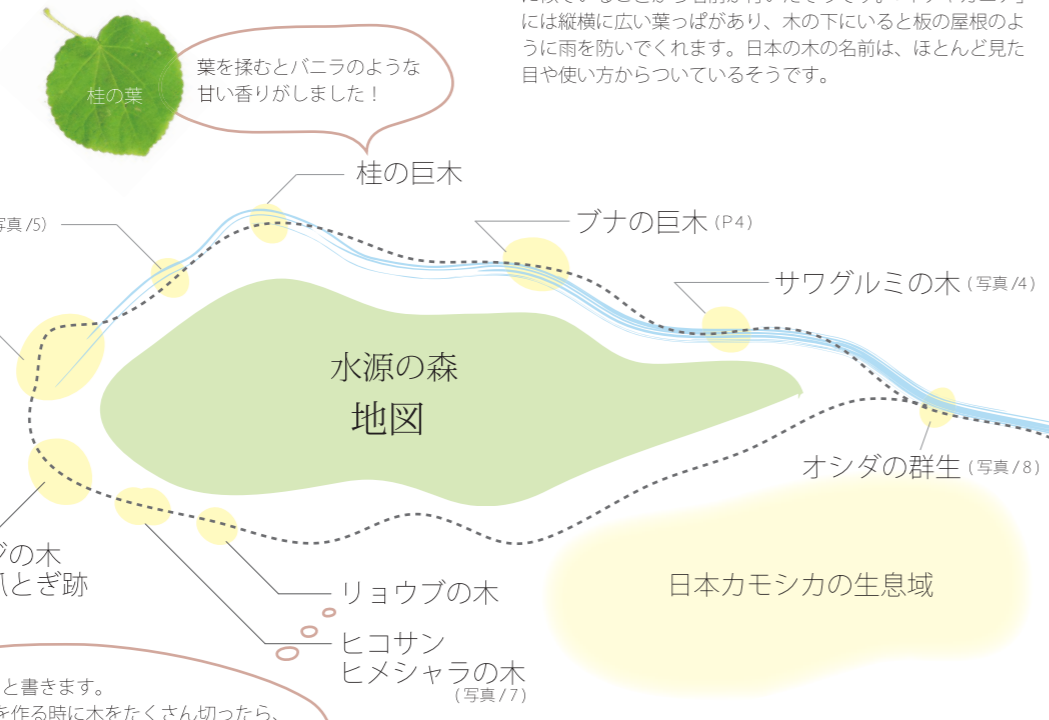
には縦横に広い葉っぱがあり、木の下にいると板の屋根のように雨を防いでくれます。日本の木の名前は、ほとんど見た目や使い方からついているそうです。

桂の葉

葉を揉むとバニラのような甘い香りがしました！

桂の巨木

写真/5)

ブナの巨木（P4）

サワグルミの木（写真/4）

水源の森
地図

オシダの群生（写真/8）

ジの木
爪とぎ跡

日本カモシカの生息域

リョウブの木

ヒコサン
ヒメシャラの木
（写真/7）

と書きます。
を作る時に木をたくさん切ったら、